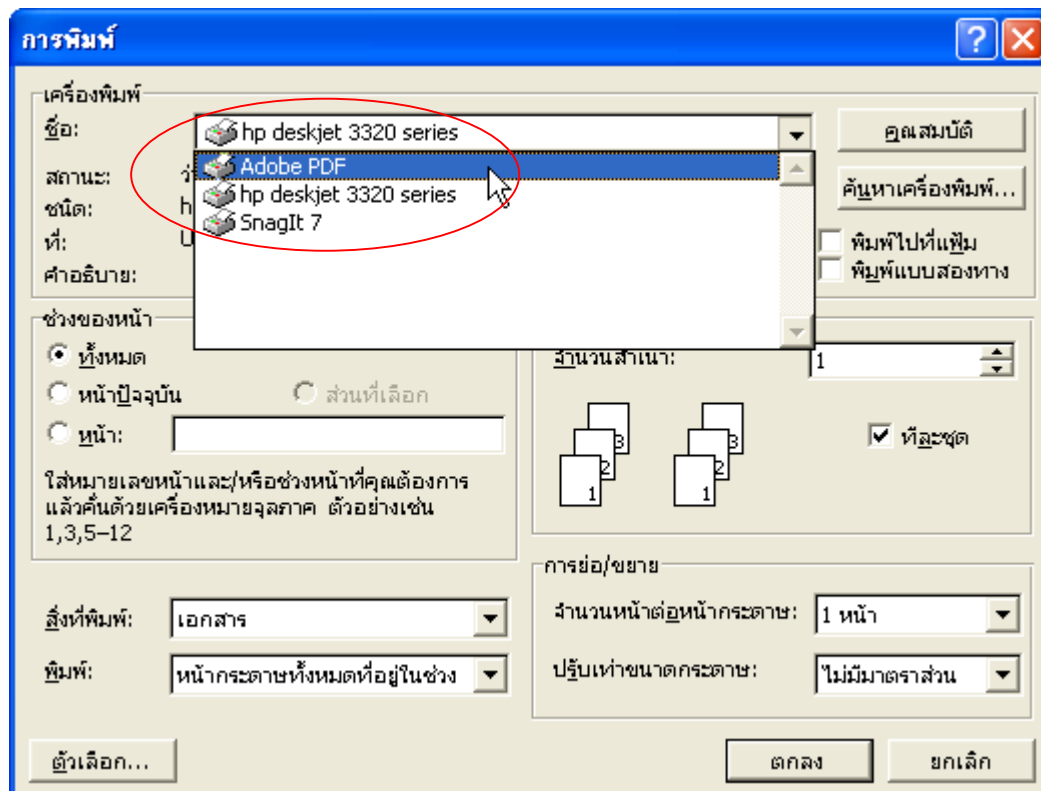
การพิมพ์

เครื่องพิมพ์
ชื่อ: hp deskjet 3320 series
Adobe PDF
hp deskjet 3320 series
SnagIt 7
สถานะ: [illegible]
ชนิด: h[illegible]
ที่: U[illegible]
คำอธิบาย:
คุณสมบัติ
ค้นหาเครื่องพิมพ์...
พิมพ์ไปที่แฟ้ม
พิมพ์แบบสองทาง

ช่วงของหน้า
ทั้งหมด
หน้าปัจจุบัน
ส่วนที่เลือก
หน้า:
ใส่หมายเลขหน้าและ/หรือช่วงหน้าที่คุณต้องการ แล้วคั่นด้วยเครื่องหมายจุลภาค ตัวอย่างเช่น 1,3,5–12

จำนวนสำเนา: 1
3 2 1 3 2 1
ทีละชุด

การย่อ/ขยาย
จำนวนหน้าต่อหน้ากระดาษ: 1 หน้า
ปรับเท่าขนาดกระดาษ: ไม่มีมาตราส่วน

สิ่งที่พิมพ์: เอกสาร
พิมพ์: หน้ากระดาษทั้งหมดที่อยู่ในช่วง

ตัวเลือก...
ตกลง
ยกเลิก